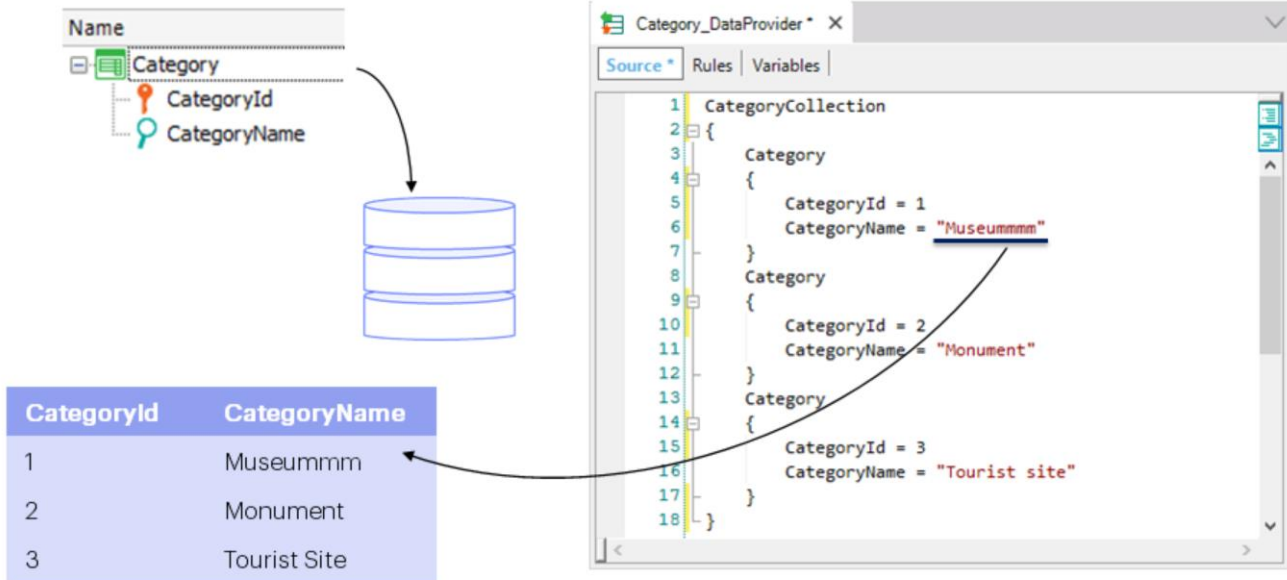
Name
Category
CategoryId
CategoryName

Category_DataProvider * ×
Source * | Rules | Variables

1 CategoryCollection
2 {
3 Category
4 {
5 CategoryId = 1
6 CategoryName = "Museummmm"
7 }
8 Category
9 {
10 CategoryId = 2
11 CategoryName = "Monument"
12 }
13 Category
14 {
15 CategoryId = 3
16 CategoryName = "Tourist site"
17 }
18 }

| CategoryId | CategoryName |
|---|---|
| 1 | Museummm |
| 2 | Monument |
| 3 | Tourist Site |